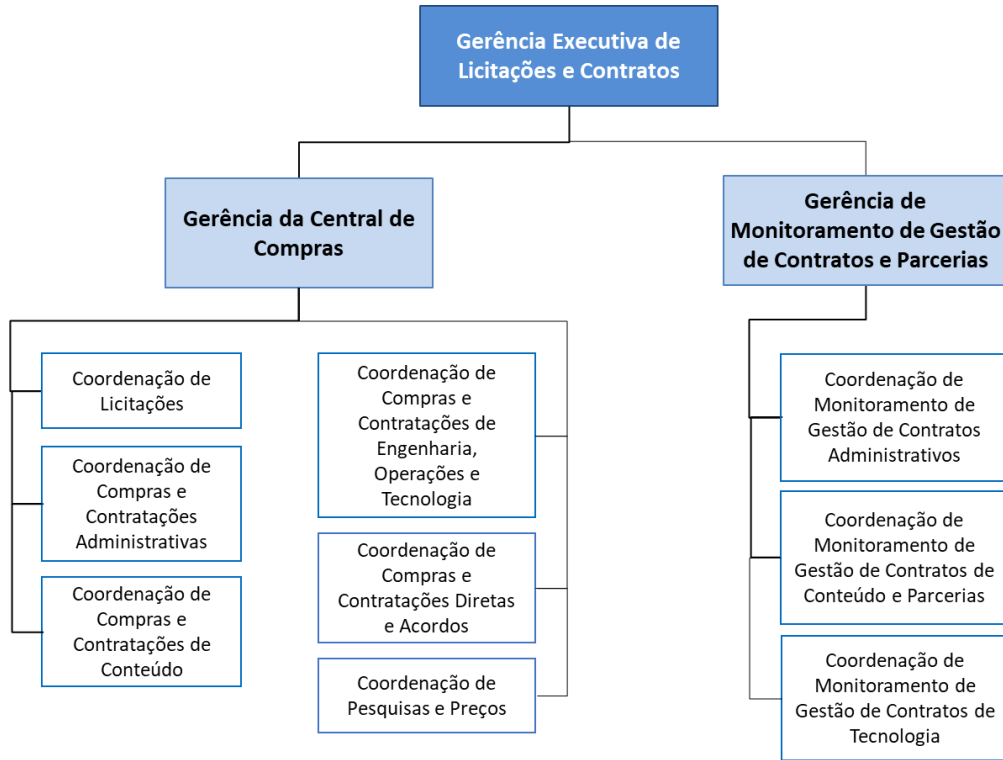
Gerência Executiva de Licitações e Contratos

Gerência da Central de Compras

Gerência de Monitoramento de Gestão de Contratos e Parcerias

Coordenação de Licitações

Coordenação de Compras e Contratações Administrativas

Coordenação de Compras e Contratações de Conteúdo

Coordenação de Compras e Contratações de Engenharia, Operações e Tecnologia

Coordenação de Compras e Contratações Diretas e Acordos

Coordenação de Pesquisas e Preços

Coordenação de Monitoramento de Gestão de Contratos Administrativos

Coordenação de Monitoramento de Gestão de Contratos de Conteúdo e Parcerias

Coordenação de Monitoramento de Gestão de Contratos de Tecnologia